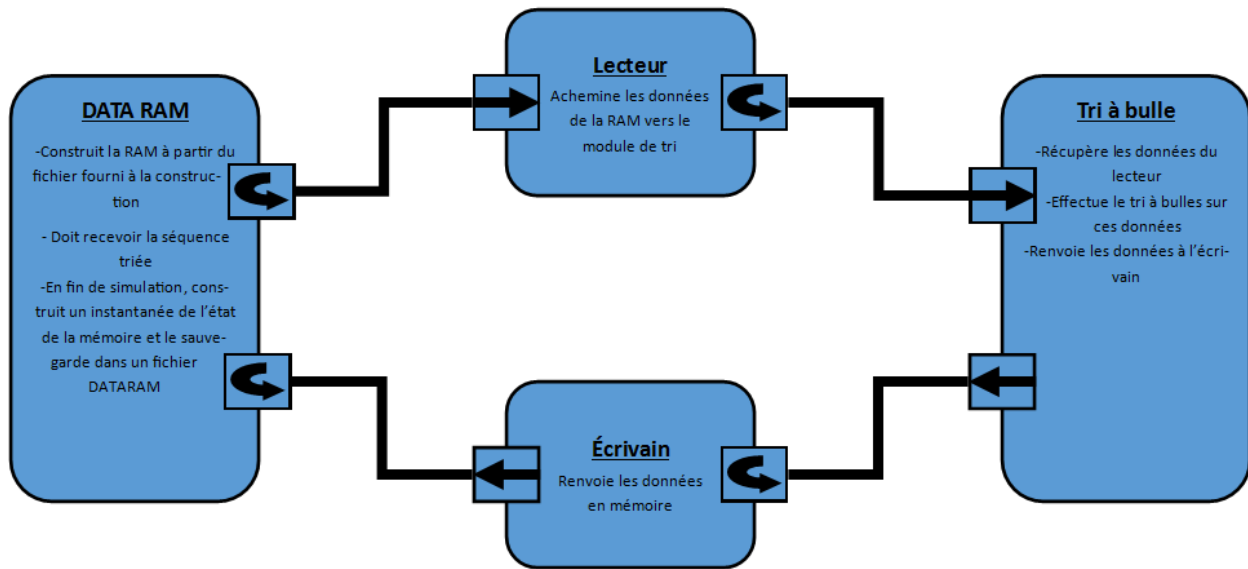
DATA RAM

-Construit la RAM à partir du fichier fourni à la construction

- Doit recevoir la séquence triée

-En fin de simulation, construit un instantanée de l'état de la mémoire et le sauvegarde dans un fichier DATARAM

Lecteur

Achemine les données de la RAM vers le module de tri

Tri à bulle

-Récupère les données du lecteur

-Effectue le tri à bulles sur ces données

-Renvoie les données à l'écrivain

Écrivain

Renvoie les données en mémoire